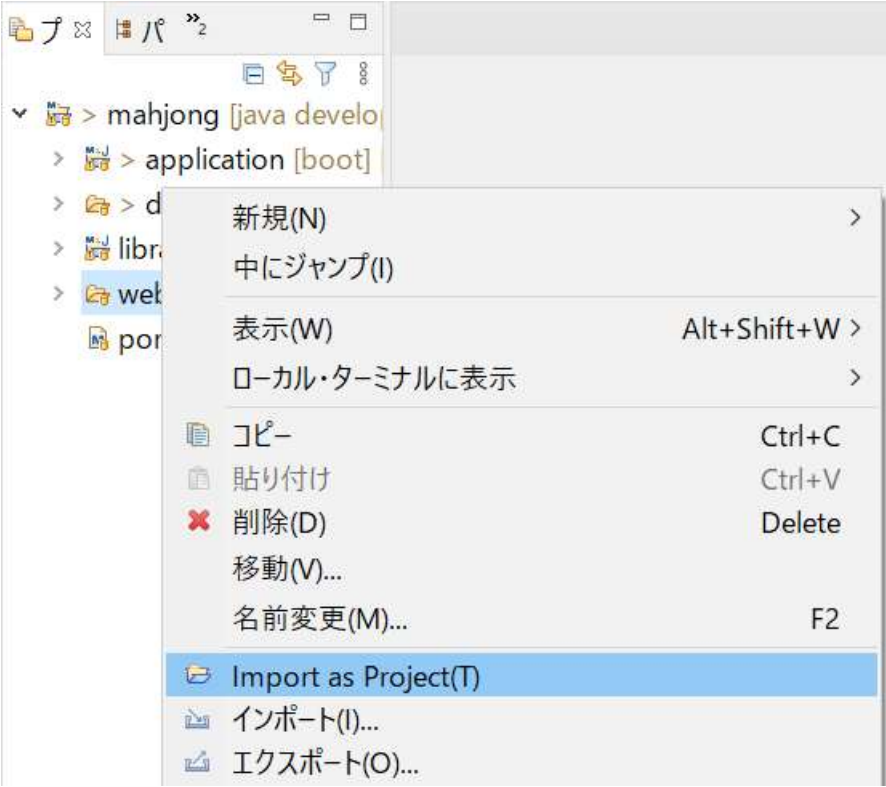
プ ⊠ パ »2

> mahjong [java develo

> application [boot]

> d

libra

web

pom

新規(N) >

中にジャンプ(I)

表示(W) Alt+Shift+W >

ローカル・ターミナルに表示 >

コピー Ctrl+C

貼り付け Ctrl+V

削除(D) Delete

移動(V)...

名前変更(M)... F2

Import as Project(T)

インポート(I)...

エクスポート(O)...